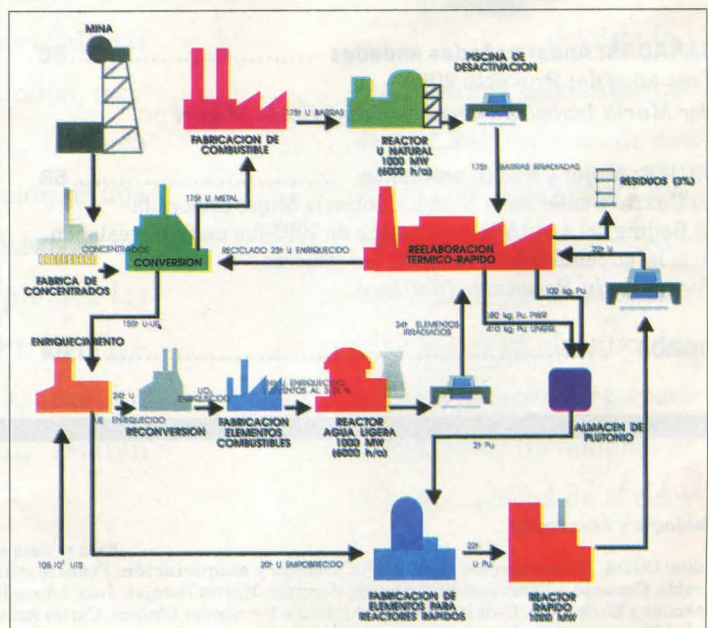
MINA

FABRICACION DE COMBUSTIBLE

175t U BARRAS

REACTOR U NATURAL 1000 MW (6000 h/a)

PISCINA DE DESACTIVACION

175t BARRAS IRRADIADAS

RESIDUOS (3%)

175t U METAL

CONCENTRADOS

FABRICA DE CONCENTRADOS

CONVERSION

RECICLADO 23t U ENRIQUECIDO

REELABORACION TERMICO-RAPIDO

22t U

100 kg. Pu

260 kg. Pu. PWR

410 kg. Pu. UNGG

155t U-UF

ENRIQUECIMIENTO

34t ELEMENTOS IRRADIADOS

24t U ENRIQUECIDO

RECONVERSION

$UO_2$ ENRIQUECIDO

FABRICACION ELEMENTOS COMBUSTIBLES

34t U ENRIQUECIDO ELEMENTOS AL 3,25 %

REACTOR AGUA LIGERA 1000 MW (6000 h/a)

2t Pu

ALMACEN DE PLUTONIO

$105.10^3$ UTS

20t U EMPOBRECIDO

FABRICACION DE ELEMENTOS PARA REACTORES RAPIDOS

22t U Pu

REACTOR RAPIDO 1000 MW